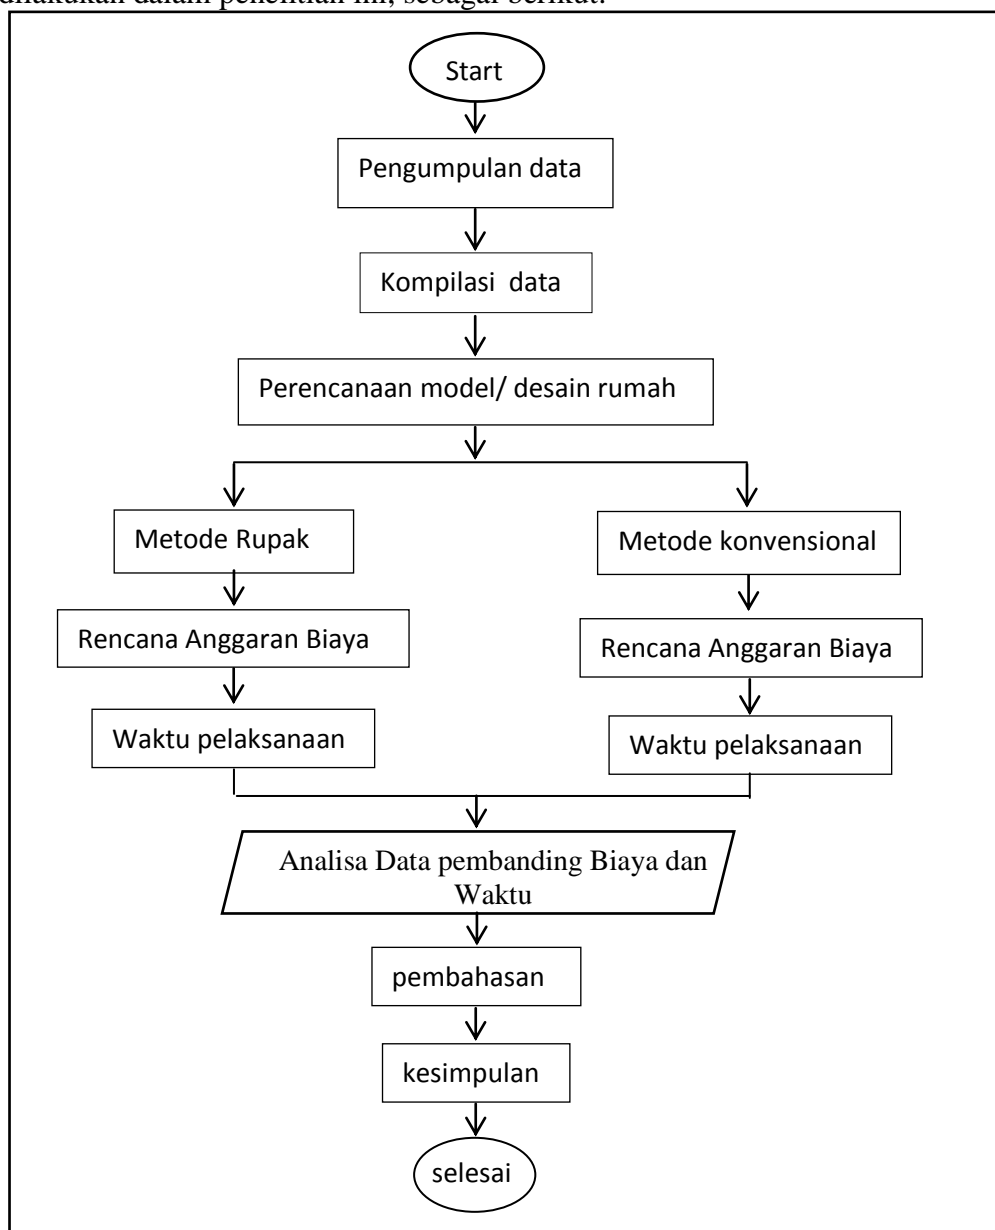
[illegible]dilakukan dalam penelitian ini, sebagai berikut:

Start

Pengumpulan data

Kompilasi data

Perencanaan model/ desain rumah

Metode Rupak

Rencana Anggaran Biaya

Waktu pelaksanaan

Metode konvensional

Rencana Anggaran Biaya

Waktu pelaksanaan

Analisa Data pembanding Biaya dan Waktu

pembahasan

kesimpulan

selesai